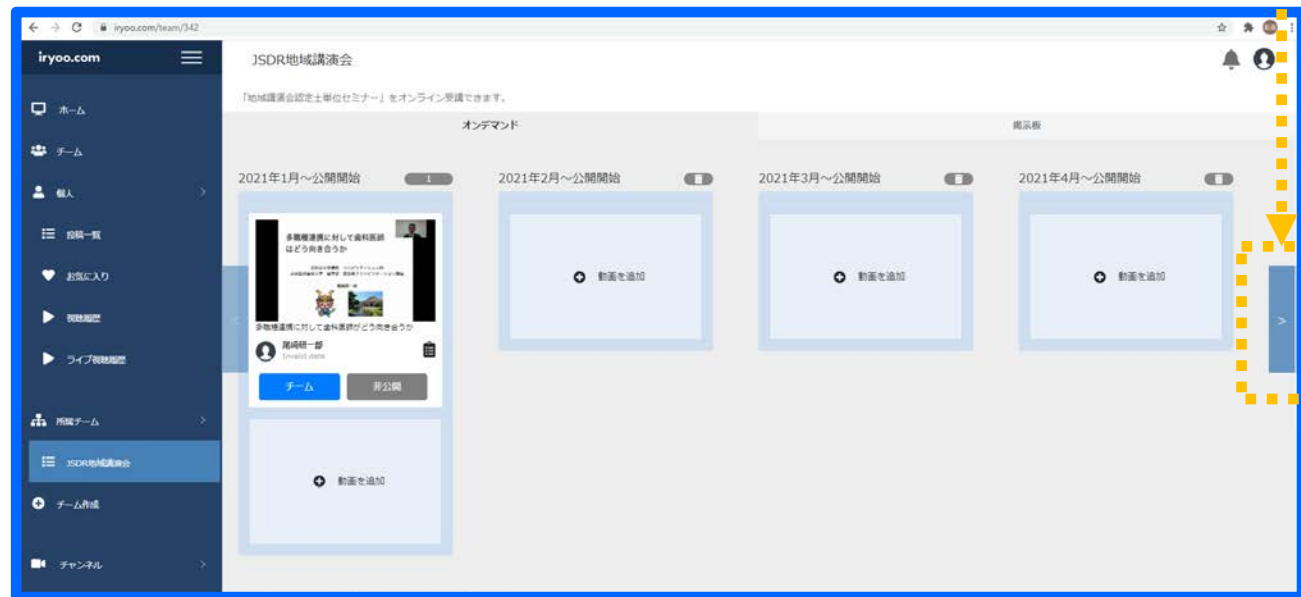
iryoo.com/team/342

iryoo.com

ホーム
チーム
個人
投稿一覧
お気に入り
視聴履歴
ライブ視聴履歴
所属チーム
JSDR地域講演会
チーム作成
チャンネル

JSDR地域講演会

「地域講演会認定士単位セミナー」をオンライン受講できます。

オンデマンド
掲示板

2021年1月〜公開開始 1

多職種連携に対して歯科医師はどう向き合うか

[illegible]

多職種連携に対して歯科医師がどう向き合うか

尾崎研一郎
Invalid date

チーム
非公開

動画を追加

2021年2月〜公開開始
動画を追加

2021年3月〜公開開始
動画を追加

2021年4月〜公開開始
動画を追加

>